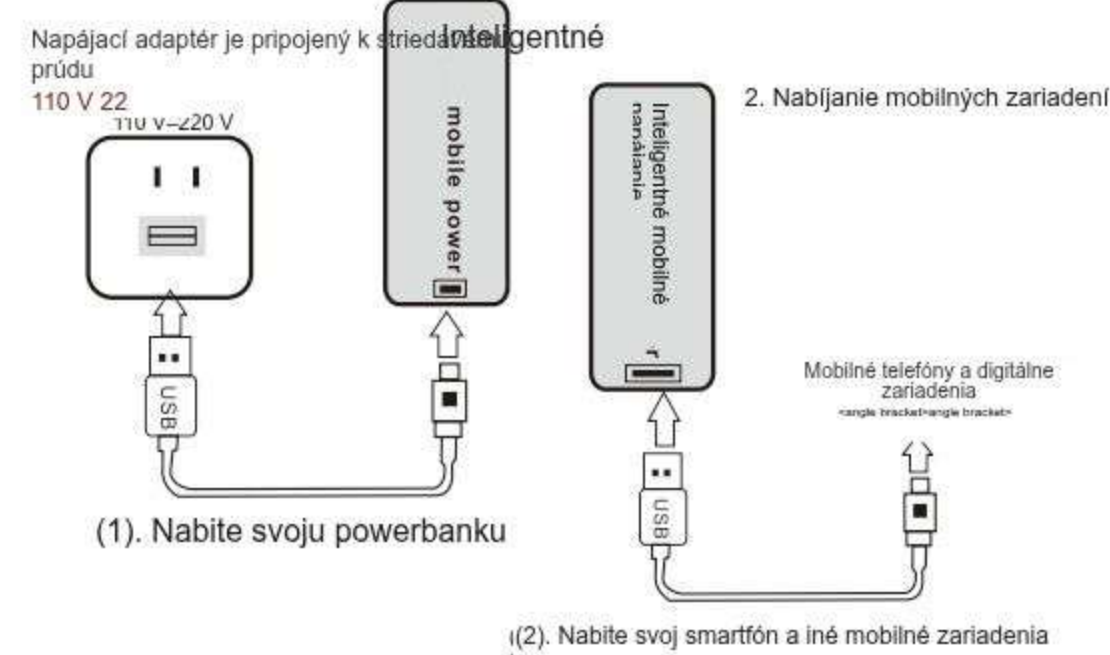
Napájací adaptér je pripojený k striedav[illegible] prúdu
110 V 22
110 V~220 V

Inteligentné

mobile power

Inteligentné mobilné nabíjania
r

2. Nabíjanie mobilných zariadení

USB

Mobilné telefóny a digitálne zariadenia
<angle bracket>angle bracket>

USB

(1). Nabite svoju powerbanku

(2). Nabite svoj smartfón a iné mobilné zariadenia